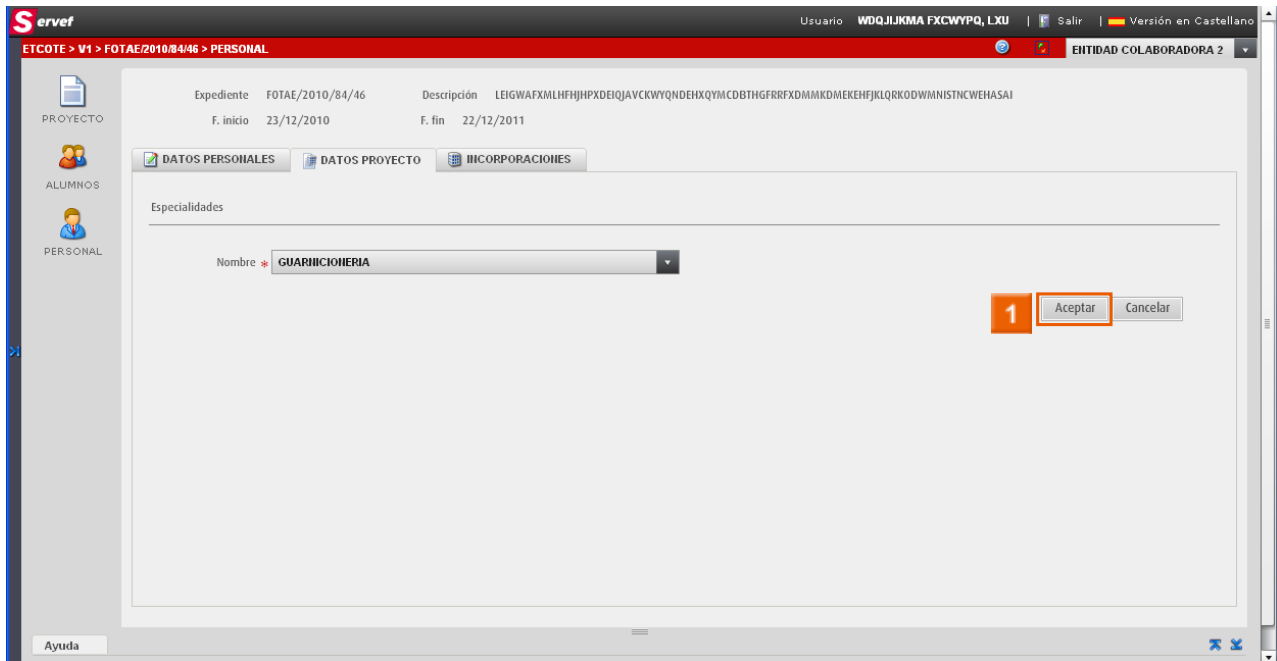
Servef

Usuario WDQJIJKMA FXCWYPQ, LXU | Salir | Versión en Castellano

ETCOTE > V1 > FOTAE/2010/84/46 > PERSONAL

ENTIDAD COLABORADORA 2

PROYECTO

ALUMNOS

PERSONAL

Expediente FOTAE/2010/84/46 Descripción LEIGWAFXMLHFHJHPXDEIQJAVCKWYQNDEHXQYMCDBTHGFRRFXDMMKDMEKEHFJKLQRKODWMNISTNCWEHASAI

F. inicio 23/12/2010 F. fin 22/12/2011

DATOS PERSONALES

DATOS PROYECTO

INCORPORACIONES

Especialidades

Nombre * GUARNICIONERIA

1

Aceptar

Cancelar

Ayuda